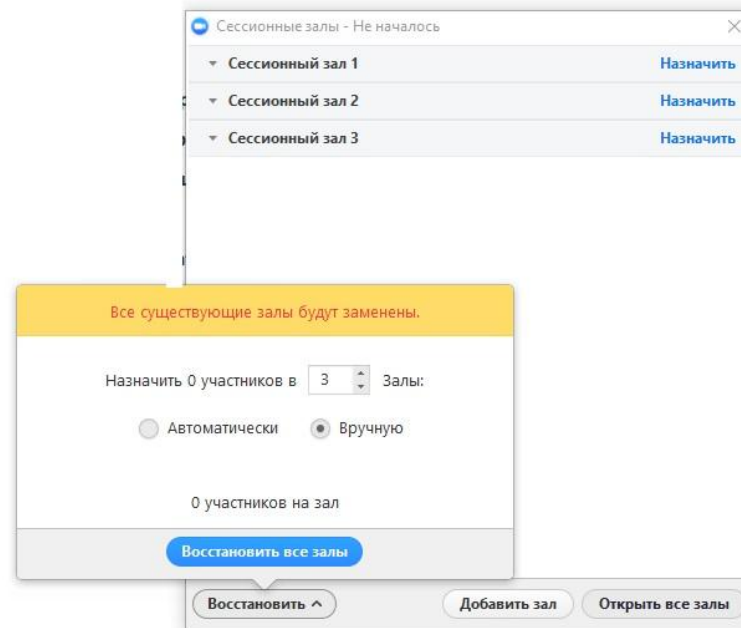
Сессионные залы - Не началось

Сессионный зал 1 Назначить

Сессионный зал 2 Назначить

Сессионный зал 3 Назначить

Все существующие залы будут заменены.

Назначить 0 участников в 3 Залы:

Автоматически Вручную

0 участников на зал

Восстановить все залы

Восстановить

Добавить зал

Открыть все залы